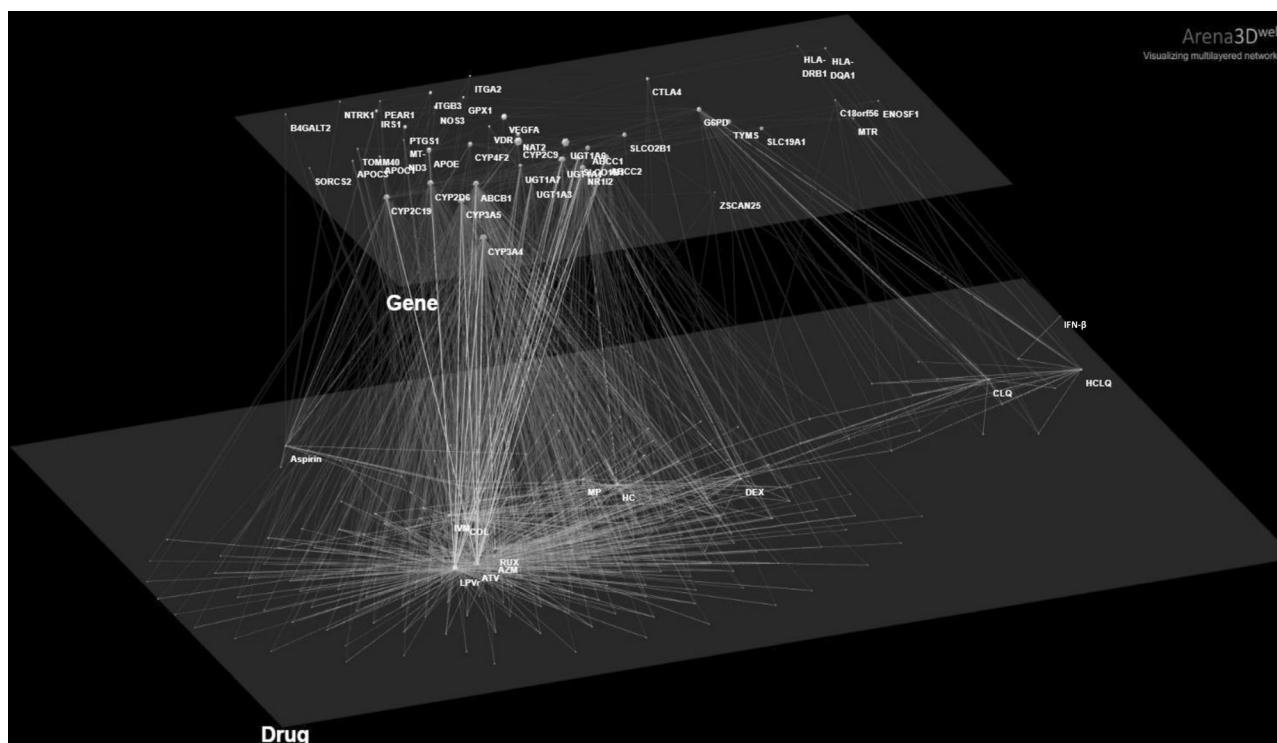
Arena3Dweb
Visualizing multilayered network

HLA-DRB1
HLA-DQA1
ITGA2
CTLA4
NTRK1
PEAR1
ITGB3
GPX1
B4GALT2
IRS1
NOS3
C18orf56
ENOSF1
G6PD
MTR
VEGFA
TYMS
SLC19A1
PTGS1
VDR
NAT2
MT-
UGT1A6
CYP4F2
CYP2C9
ABCC1
SLCO2B1
TOMM40
APOE
APOC3
APOC
ND3
UGT
NR1I2
ABCC2
SORCS2
UGT1A7
UGT1A3
CYP2C19
CYP2D6
ABCB1
CYP3A5
ZSCAN25
CYP3A4

Gene

IFN-β
CLQ
HCLQ
Aspirin
MP
HC
DEX
IVM
CDL
RUX
AZM
ATV
LPV

Drug